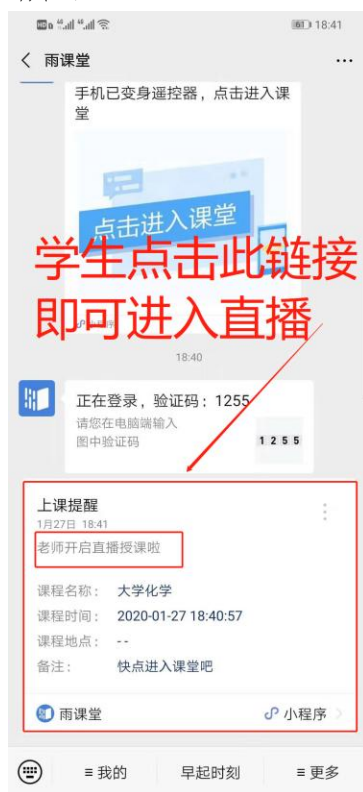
HD 4G 4G 61 18:41

< 雨课堂 ···

手机已变身遥控器，点击进入课堂

点击进入课堂

学生点击此链接
即可进入直播

18:40

正在登录，验证码：1255
请您在电脑端输入图中验证码
1 2 5 5

上课提醒
1月27日 18:41
老师开启直播授课啦

课程名称： 大学化学
课程时间： 2020-01-27 18:40:57
课程地点： --
备注： 快点进入课堂吧

雨课堂 小程序

≡ 我的 早起时刻 ≡ 更多